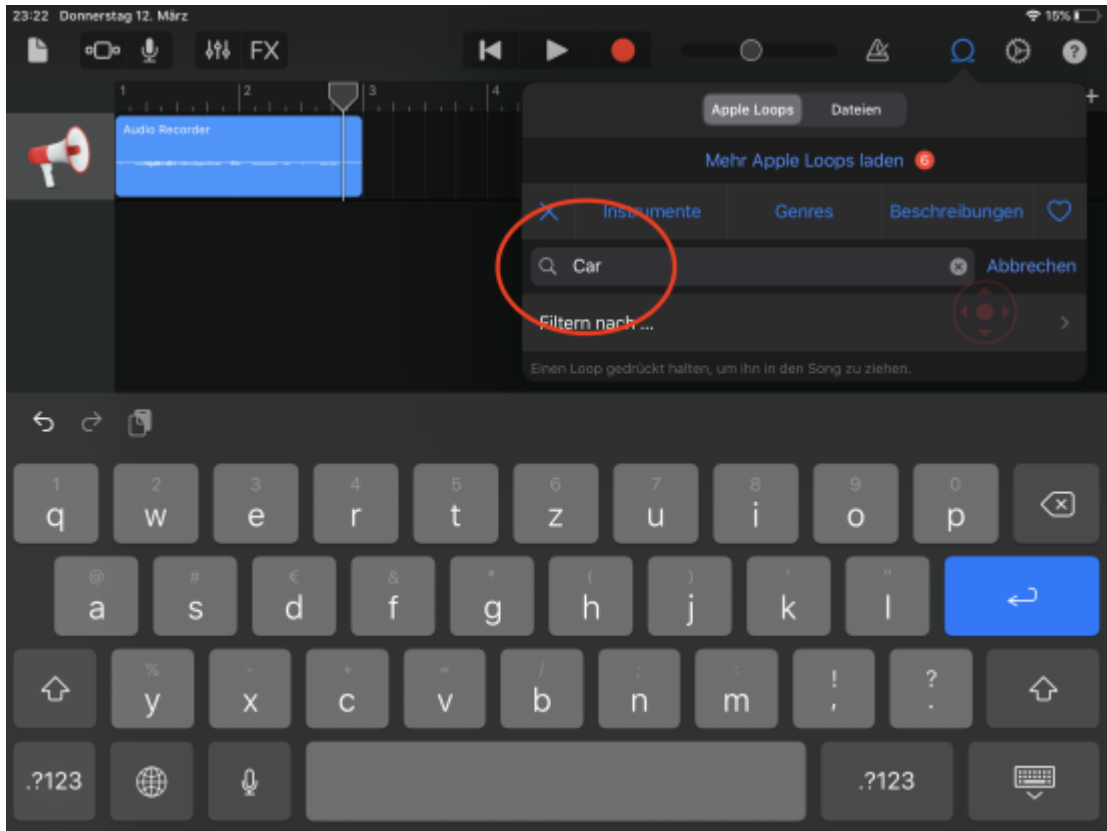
23:22 Donnerstag 12. März

15%

FX

1 2 3 4

Audio Recorder

Apple Loops Dateien

Mehr Apple Loops laden 6

Instrumente Genres Beschreibungen

Car

Abbrechen

Filtern nach ...

Einen Loop gedrückt halten, um ihn in den Song zu ziehen.

1 q 2 w 3 e 4 r 5 t 6 z 7 u 8 i 9 o 0 p

@ a # s € d & f * g ( h ) j ' k " l

% y - x + c = v / b ; n : m ! , ? .

.?123 .?123